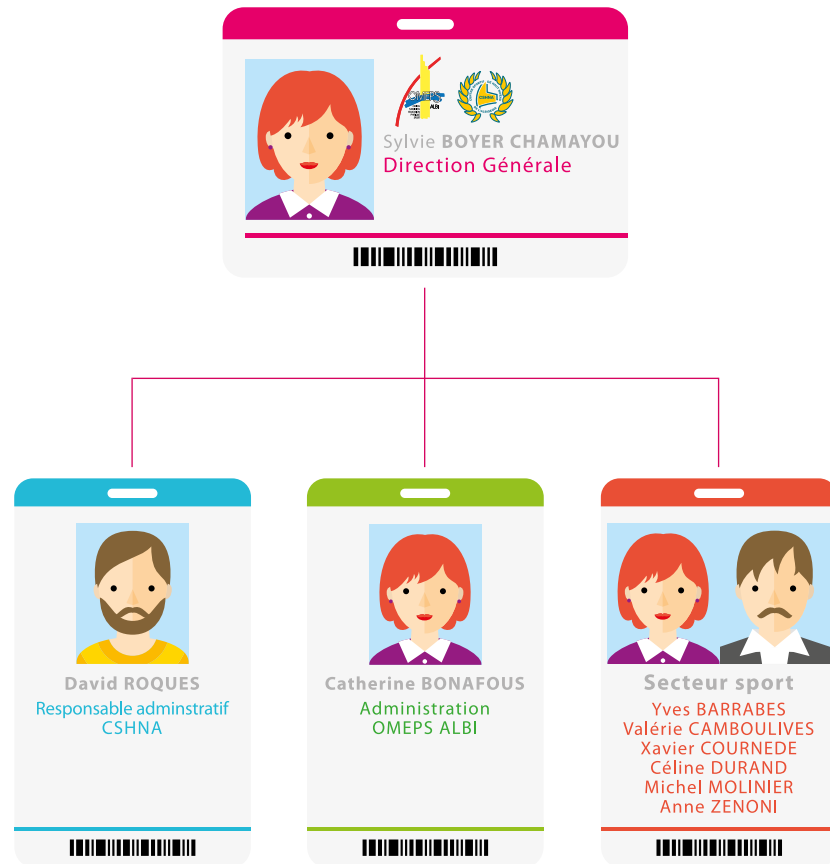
OMEPS ALBI

CSHNA

Sylvie BOYER CHAMAYOU
Direction Générale

David ROQUES
Responsable adminstratif
CSHNA

Catherine BONAFOUS
Administration
OMEPS ALBI

Secteur sport
Yves BARRABES
Valérie CAMBOULIVES
Xavier COURNEDE
Céline DURAND
Michel MOLINIER
Anne ZENONI